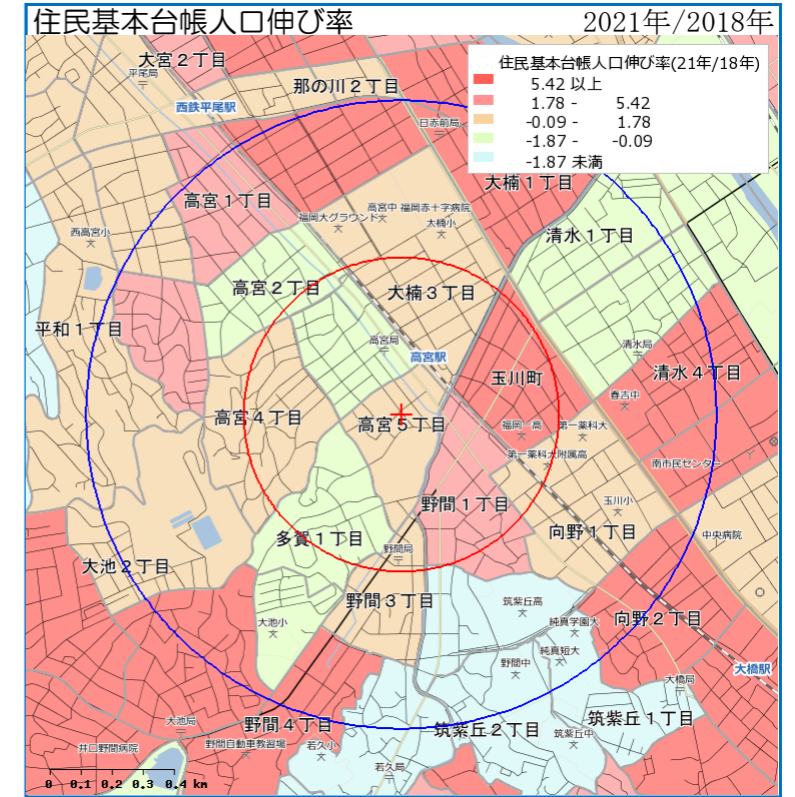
住民基本台帳人口伸び率

2021年/2018年

住民基本台帳人口伸び率(21年/18年)

| | |
|---|---|
| | 5.42 以上 |
| | 1.78 - 5.42 |
| | -0.09 - 1.78 |
| | -1.87 - -0.09 |
| | -1.87 未満 |

大宮２丁目
平尾局
那の川２丁目
西鉄平尾駅
日赤前局
大楠１丁目
高宮１丁目
高宮中
福岡赤十字病院
福岡大グラウンド
大楠小
清水１丁目
西高宮小
高宮２丁目
大楠３丁目
平和１丁目
高宮局
高宮駅
清水局
玉川町
清水４丁目
春吉中
高宮４丁目
高宮５丁目
福岡一高
第一薬科大
第一薬科大附属高
南市民センター
野間１丁目
玉川小
向野１丁目
中央病院
多賀１丁目
野間局
大池２丁目
筑紫丘高
野間３丁目
純真学園大
大池小
純真短大
野間中
向野２丁目
大橋駅
大橋局
大池局
野間４丁目
筑紫丘１丁目
井口野間病院
野間自動車教習場
若久小
筑紫丘２丁目
筑紫丘中
若久局
0 0.1 0.2 0.3 0.4 km